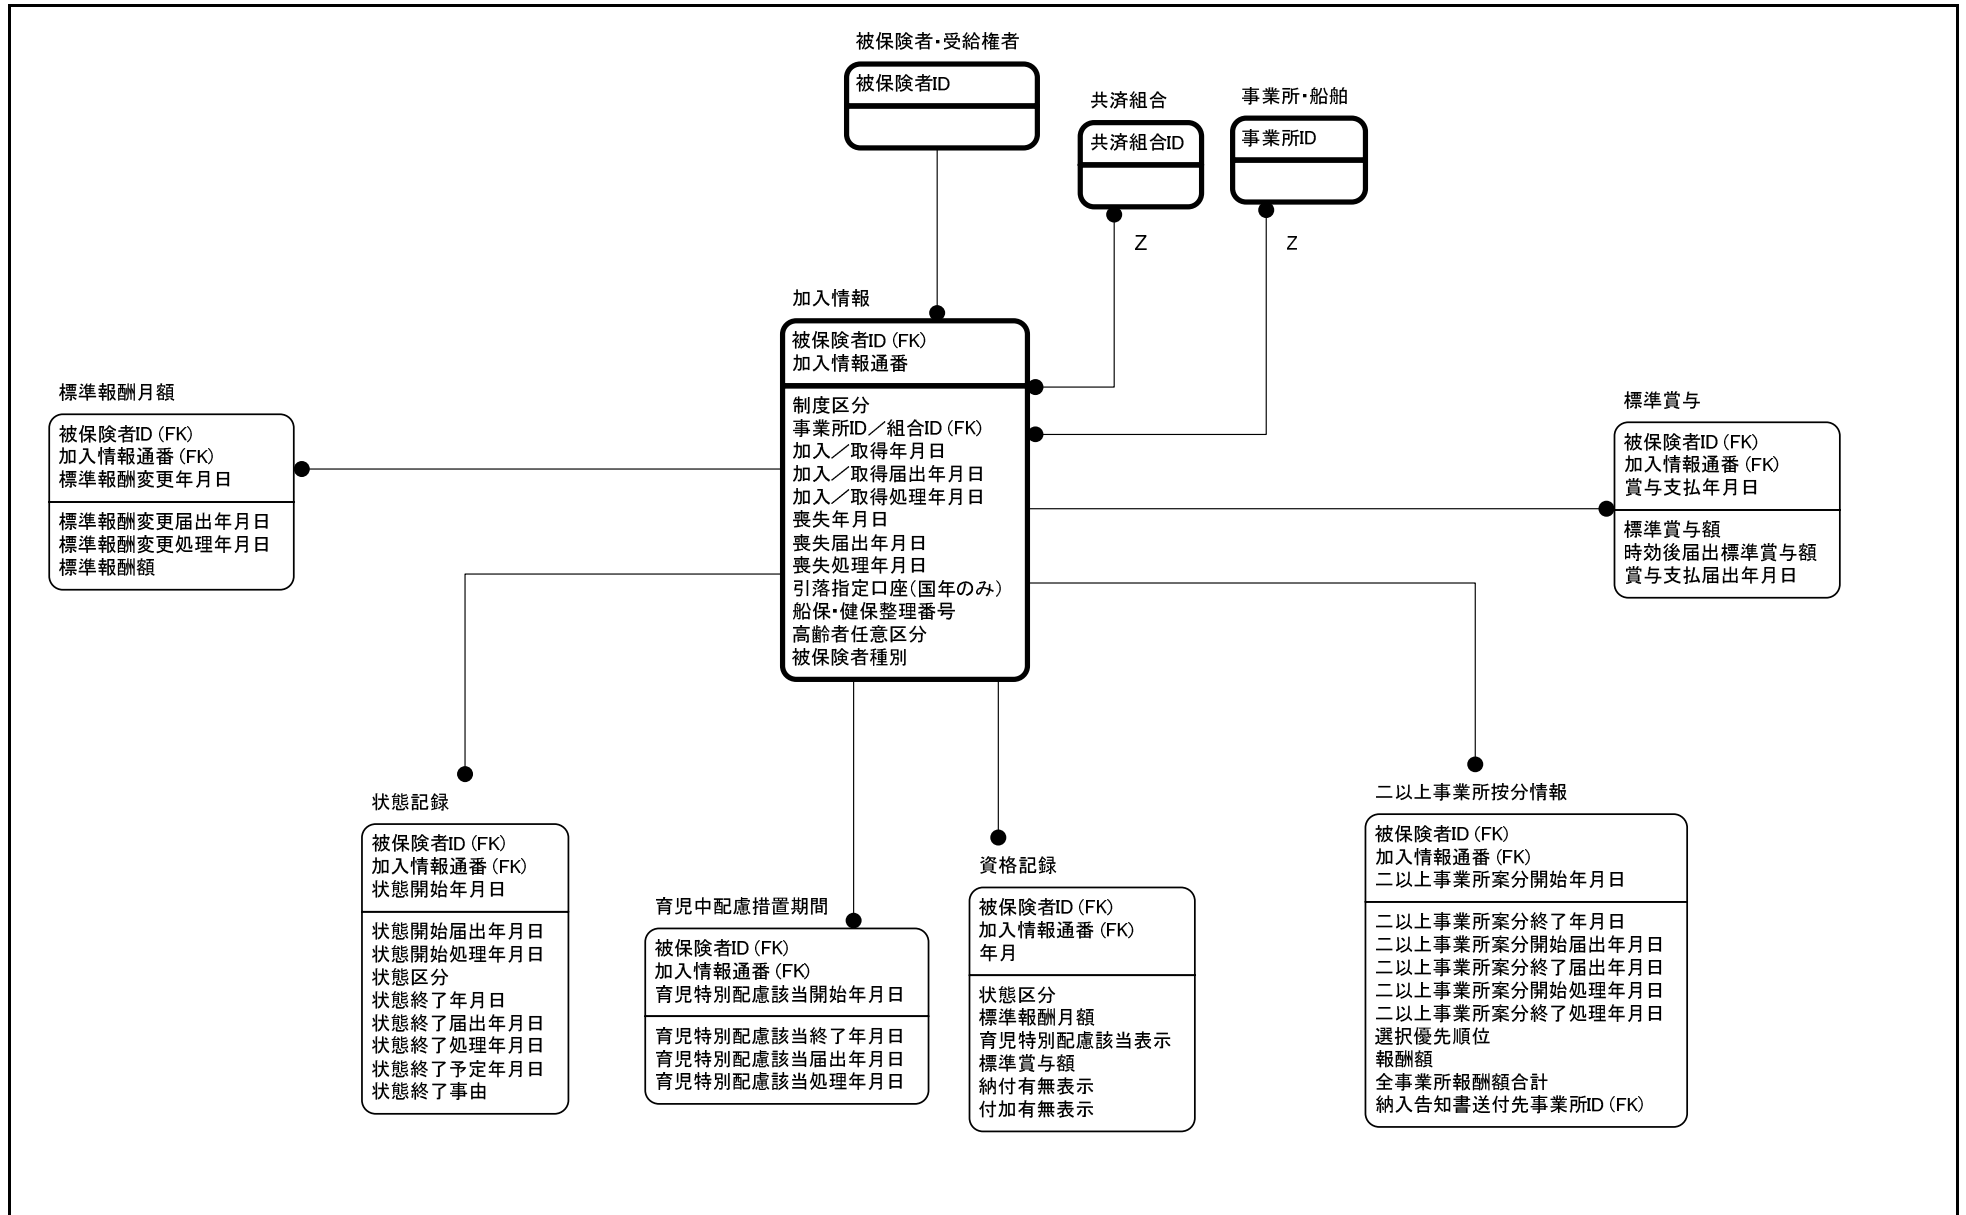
被保険者･受給権者

被保険者ID

共済組合

共済組合ID

事業所･船舶

事業所ID

Z

Z

加入情報

被保険者ID (FK)
加入情報通番

制度区分
事業所ID／組合ID (FK)
加入／取得年月日
加入／取得届出年月日
加入／取得処理年月日
喪失年月日
喪失届出年月日
喪失処理年月日
引落指定口座(国年のみ)
船保･健保整理番号
高齢者任意区分
被保険者種別

標準報酬月額

被保険者ID (FK)
加入情報通番 (FK)
標準報酬変更年月日

標準報酬変更届出年月日
標準報酬変更処理年月日
標準報酬額

標準賞与

被保険者ID (FK)
加入情報通番 (FK)
賞与支払年月日

標準賞与額
時効後届出標準賞与額
賞与支払届出年月日

状態記録

被保険者ID (FK)
加入情報通番 (FK)
状態開始年月日

状態開始届出年月日
状態開始処理年月日
状態区分
状態終了年月日
状態終了届出年月日
状態終了処理年月日
状態終了予定年月日
状態終了事由

育児中配慮措置期間

被保険者ID (FK)
加入情報通番 (FK)
育児特別配慮該当開始年月日

育児特別配慮該当終了年月日
育児特別配慮該当届出年月日
育児特別配慮該当処理年月日

資格記録

被保険者ID (FK)
加入情報通番 (FK)
年月

状態区分
標準報酬月額
育児特別配慮該当表示
標準賞与額
納付有無表示
付加有無表示

二以上事業所按分情報

被保険者ID (FK)
加入情報通番 (FK)
二以上事業所案分開始年月日

二以上事業所案分終了年月日
二以上事業所案分開始届出年月日
二以上事業所案分終了届出年月日
二以上事業所案分開始処理年月日
二以上事業所案分終了処理年月日
選択優先順位
報酬額
全事業所報酬額合計
納入告知書送付先事業所ID (FK)